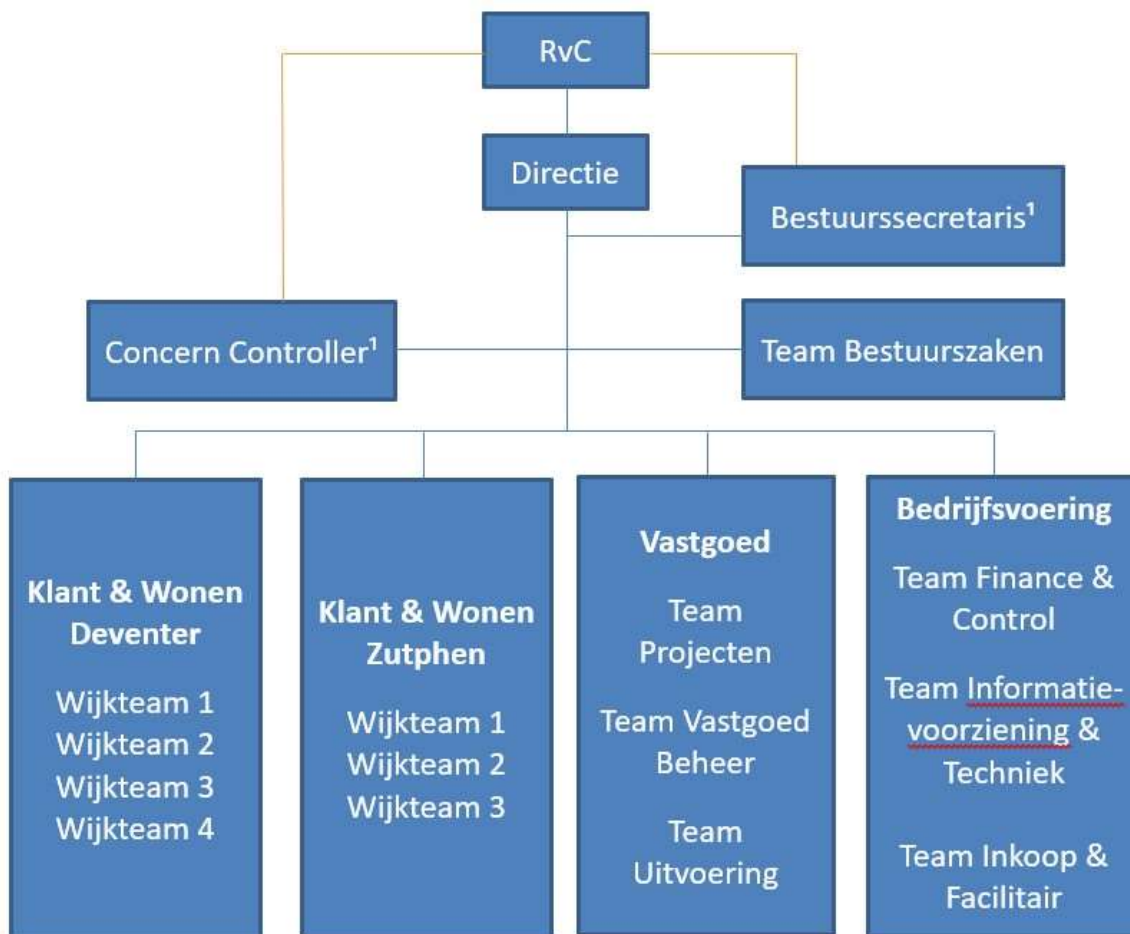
RvC

Directie

Bestuurssecretaris¹

Concern Controller¹

Team Bestuurszaken

**Klant & Wonen Deventer**

Wijkteam 1
Wijkteam 2
Wijkteam 3
Wijkteam 4

**Klant & Wonen Zutphen**

Wijkteam 1
Wijkteam 2
Wijkteam 3

**Vastgoed**

Team Projecten

Team Vastgoed Beheer

Team Uitvoering

**Bedrijfsvoering**

Team Finance & Control

Team Informatievoorziening & Techniek

Team Inkoop & Facilitair